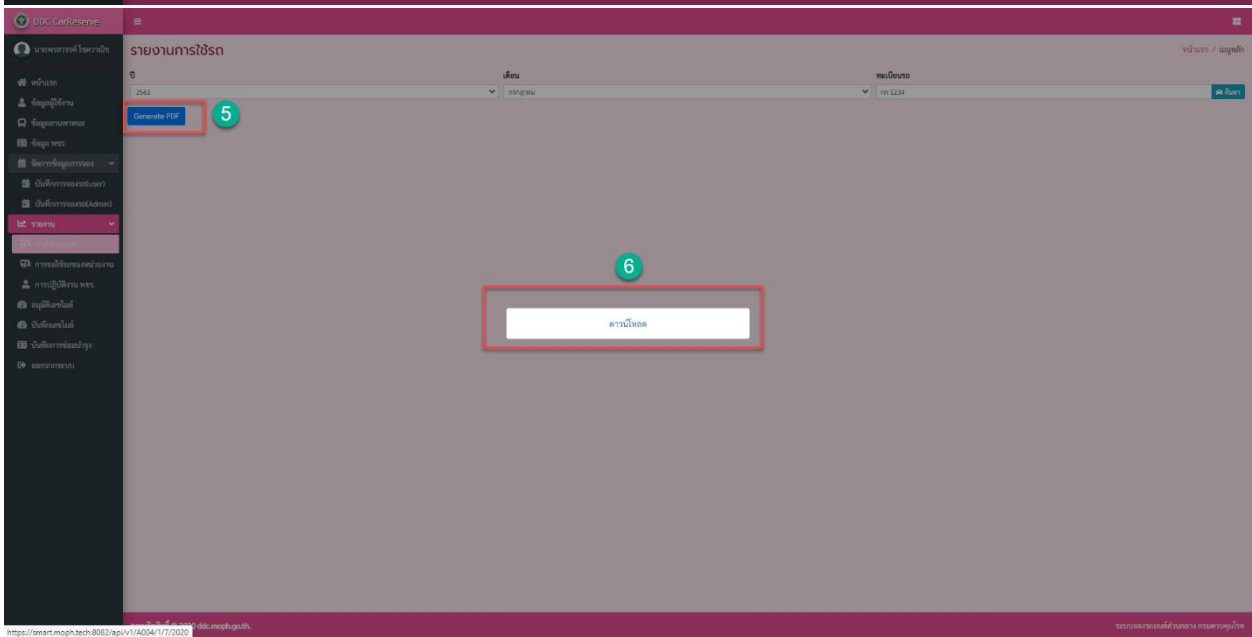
DDC CarReserve

นายพรสวรรค์ โชควานิช

หน้าแรก
ข้อมูลผู้ใช้งาน
ข้อมูลยานพาหนะ
ข้อมูล พขร.
จัดการข้อมูลการจอง
บันทึกการจอง(User)
บันทึกการจอง(Admin)
รายงาน
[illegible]
การขอใช้รถของหน่วยงาน
การปฏิบัติงาน พขร.
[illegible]
บันทึก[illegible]
บันทึกการซ่อมบำรุง
ออกจากระบบ

รายงานการใช้รถ

หน้าแรก / เมนูหลัก

ปี
2563

เดือน
กรกฎาคม

ทะเบียนรถ
กก 1234

ค้นหา

Generate PDF

5

6

ดาวน์โหลด

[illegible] 2020 ddc.moph.go.th.

https://smart.moph.tech:8082/api/v1/A004/1/7/2020

ระบบจองรถยนต์ส่วนกลาง กรมควบคุมโรค